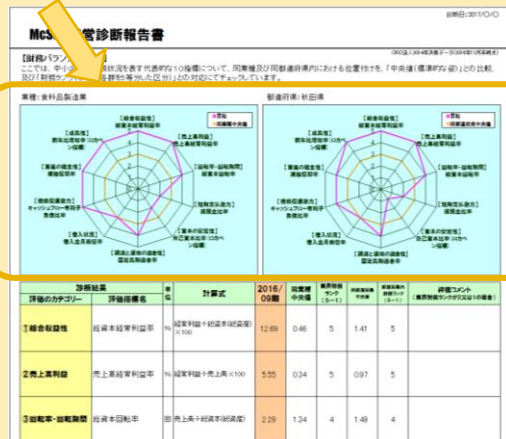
MCS 経営診断報告書

診断日:2017/○/○

【財務バランス】
ここでは、中小企業の財務状況を表す代表的な10指標について、同業種及び同都道府県内における位置付けを、「中央値(標準的な値)」との比較、及び「財務ランク(5段階)」の区分との対応にてチェックしています。

業種:食料品製造業

都道府県:秋田県

| 診断結果 評価のカテゴリー | 評価構成指標名 | 単位 | 計算式 | 2016/09期 | 同業種中央値 | 業界財務ランク(5~1) | 同都道府県中央値 | 都道府県財務ランク(5~1) | 評価コメント |
|---|---|---|---|---|---|---|---|---|---|
| ①総合収益性 | 総資本経常利益率 | % | 経常利益÷総資本(総資産)×100 | 12.69 | 0.46 | 5 | 1.41 | 5 | |
| ②売上高利益 | 売上高経常利益率 | % | 経常利益÷売上高×100 | 5.55 | 0.34 | 5 | 0.97 | 5 | |
| ③回転率・回転期間 | 総資本回転率 | 回 | 売上高÷総資本(総資産) | 2.29 | 1.34 | 4 | 1.49 | 4 | |